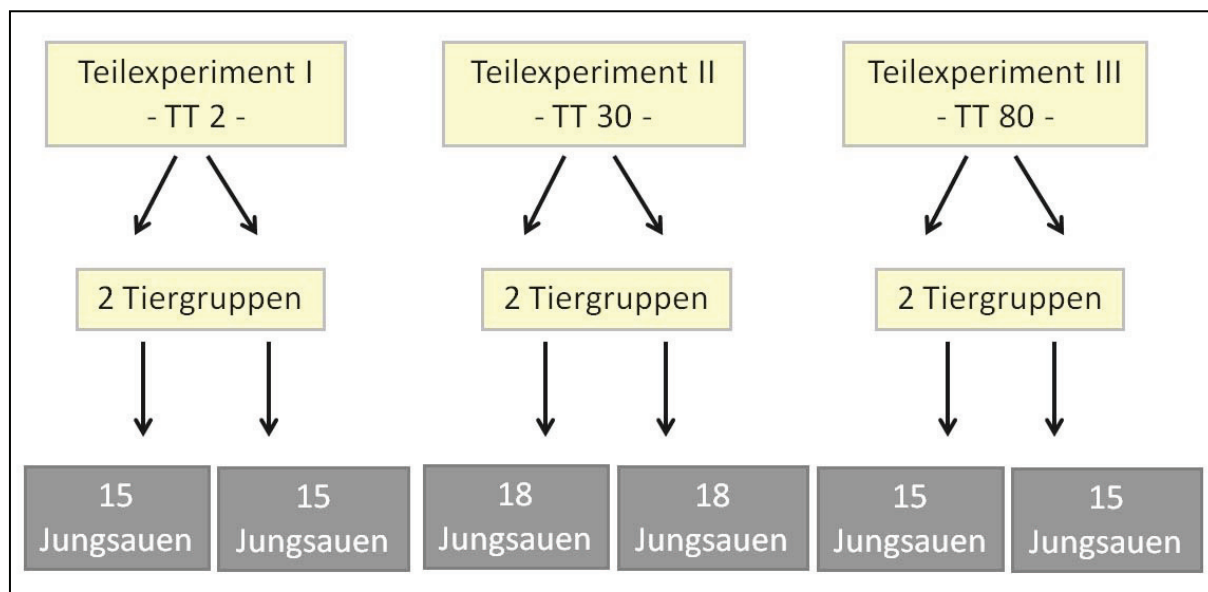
Teilexperiment I
- TT 2 -

Teilexperiment II
- TT 30 -

Teilexperiment III
- TT 80 -

2 Tiergruppen

2 Tiergruppen

2 Tiergruppen

15 Jungsauen

15 Jungsauen

18 Jungsauen

18 Jungsauen

15 Jungsauen

15 Jungsauen